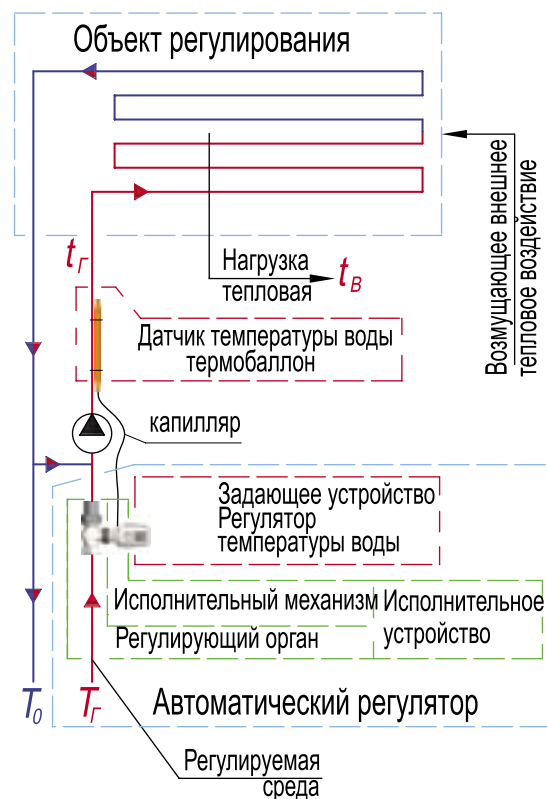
Объект регулирования

Возмущающее внешнее тепловое воздействие

$t_Г$

Нагрузка тепловая

$t_В$

Датчик температуры воды термобаллон

капилляр

Задающее устройство Регулятор температуры воды

Исполнительный механизм

Исполнительное устройство

Регулирующий орган

$T_0$

$T_Г$

Автоматический регулятор

Регулируемая среда